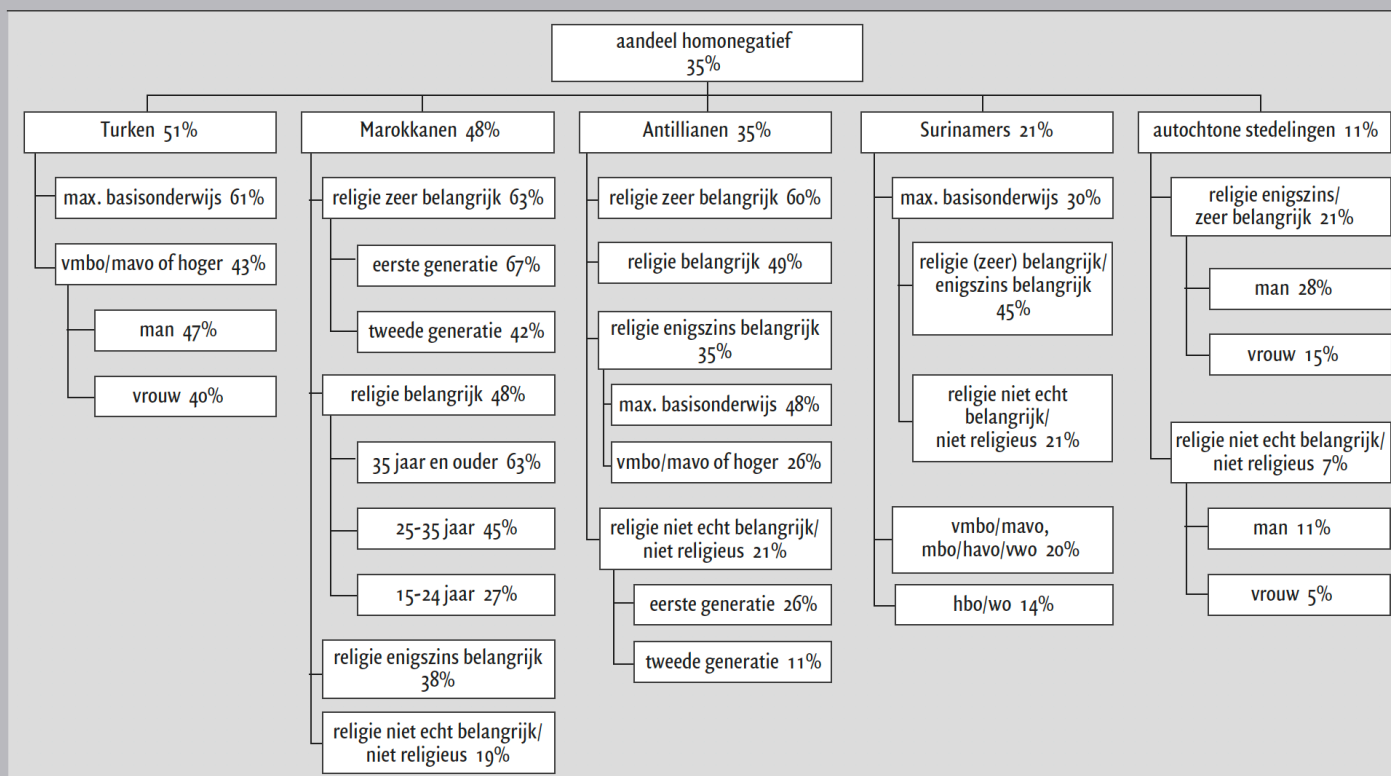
aandeel homonegatief
35%

Turken 51%
max. basisonderwijs 61%
vmbo/mavo of hoger 43%
man 47%
vrouw 40%

Marokkanen 48%
religie zeer belangrijk 63%
eerste generatie 67%
tweede generatie 42%
religie belangrijk 48%
35 jaar en ouder 63%
25-35 jaar 45%
15-24 jaar 27%
religie enigszins belangrijk 38%
religie niet echt belangrijk/ niet religieus 19%

Antillianen 35%
religie zeer belangrijk 60%
religie belangrijk 49%
religie enigszins belangrijk 35%
max. basisonderwijs 48%
vmbo/mavo of hoger 26%
religie niet echt belangrijk/ niet religieus 21%
eerste generatie 26%
tweede generatie 11%

Surinamers 21%
max. basisonderwijs 30%
religie (zeer) belangrijk/ enigszins belangrijk 45%
religie niet echt belangrijk/ niet religieus 21%
vmbo/mavo, mbo/havo/vwo 20%
hbo/wo 14%

autochtone stedelingen 11%
religie enigszins/ zeer belangrijk 21%
man 28%
vrouw 15%
religie niet echt belangrijk/ niet religieus 7%
man 11%
vrouw 5%